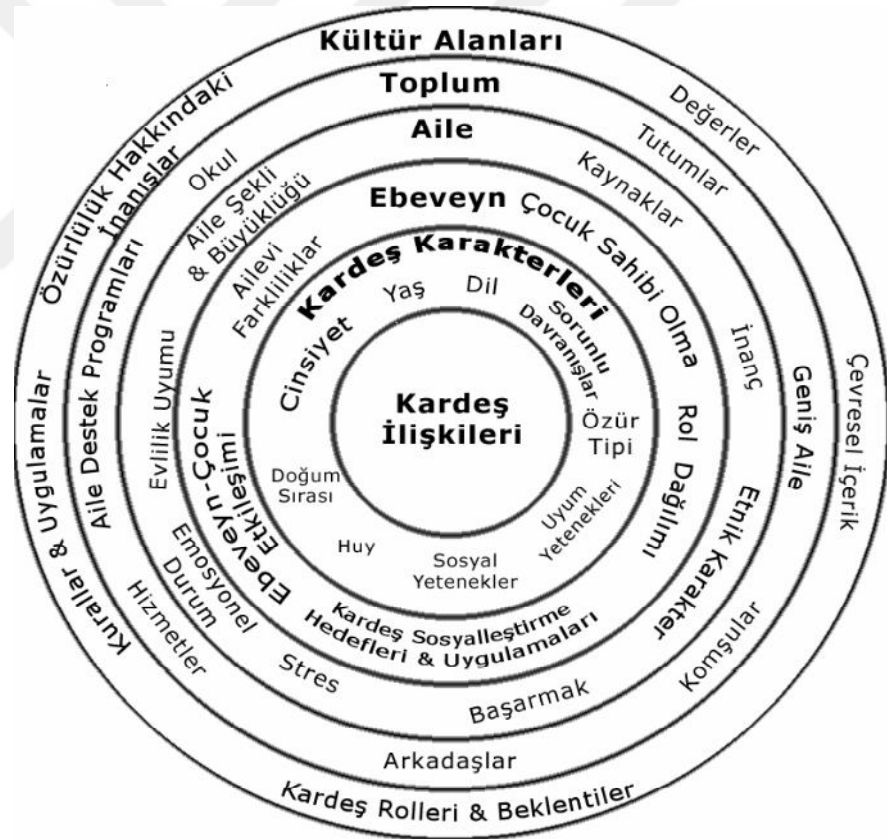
Kültür Alanları
Toplum
Aile
Ebeveyn
Kardeş Karakterleri
Kardeş İlişkileri

Özürlülük Hakkındaki İnanışlar
Değerler
Tutumlar
Okul
Aile Şekli & Büyüklüğü
Kaynaklar
Çocuk Sahibi Olma
Ailevi Farklılıklar
Yaş
Dil
Sorunlu Davranışlar
Cinsiyet
Özür Tipi
Doğum Sırası
Huy
Sosyal Yetenekler
Uyum Yetenekleri
Kurallar & Uygulamalar
Aile Destek Programları
Evlilik Uyumu
Ebeveyn-Çocuk Etkileşimi
Rol Dağılımı
İnanç
Geniş Aile
Çevresel İçerik
Etnik Karakter
Emosyonel Durum
Kardeş Sosyalleştirme Hedefleri & Uygulamaları
Hizmetler
Stres
Başarmak
Komşular
Arkadaşlar
Kardeş Rolleri & Beklentiler